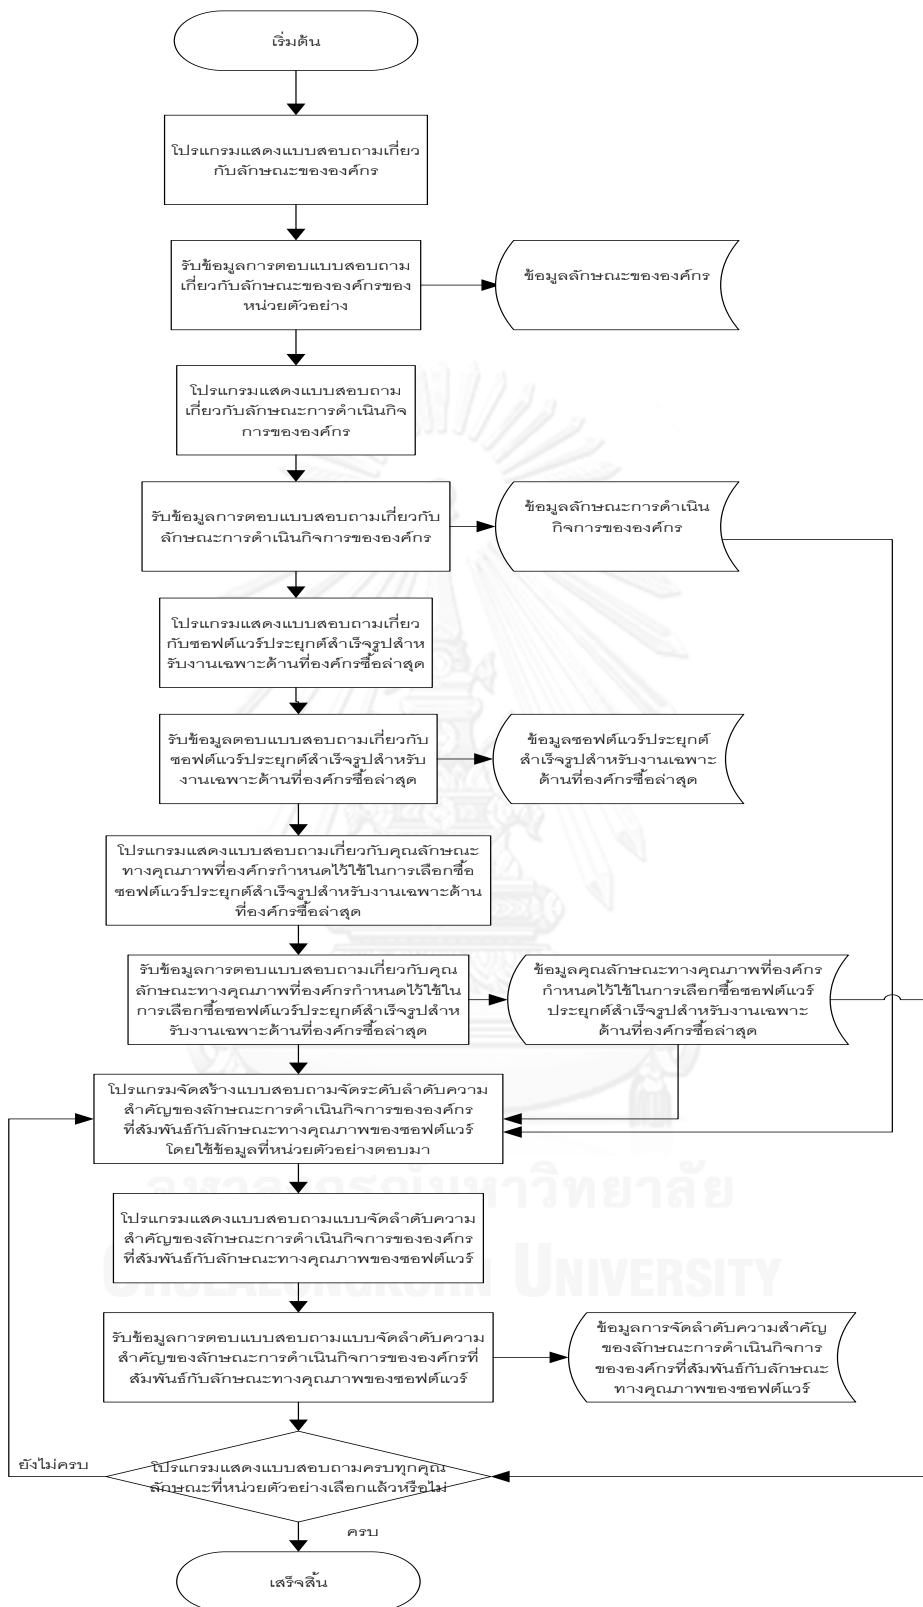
เริ่มต้น

โปรแกรมแสดงแบบสอบถามเกี่ยวกับลักษณะขององค์กร

รับข้อมูลการตอบแบบสอบถามเกี่ยวกับลักษณะขององค์กรของหน่วยตัวอย่าง

ข้อมูลลักษณะขององค์กร

โปรแกรมแสดงแบบสอบถามเกี่ยวกับลักษณะการดำเนินกิจการขององค์กร

รับข้อมูลการตอบแบบสอบถามเกี่ยวกับลักษณะการดำเนินกิจการขององค์กร

ข้อมูลลักษณะการดำเนินกิจการขององค์กร

โปรแกรมแสดงแบบสอบถามเกี่ยวกับซอฟต์แวร์ประยุกต์สำเร็จรูปสำหรับงานเฉพาะด้านที่องค์กรซื้อล่าสุด

รับข้อมูลตอบแบบสอบถามเกี่ยวกับซอฟต์แวร์ประยุกต์สำเร็จรูปสำหรับงานเฉพาะด้านที่องค์กรซื้อล่าสุด

ข้อมูลซอฟต์แวร์ประยุกต์สำเร็จรูปสำหรับงานเฉพาะด้านที่องค์กรซื้อล่าสุด

โปรแกรมแสดงแบบสอบถามเกี่ยวกับคุณลักษณะทางคุณภาพที่องค์กรกำหนดไว้ใช้ในการเลือกซื้อซอฟต์แวร์ประยุกต์สำเร็จรูปสำหรับงานเฉพาะด้านที่องค์กรซื้อล่าสุด

รับข้อมูลการตอบแบบสอบถามเกี่ยวกับคุณลักษณะทางคุณภาพที่องค์กรกำหนดไว้ใช้ในการเลือกซื้อซอฟต์แวร์ประยุกต์สำเร็จรูปสำหรับงานเฉพาะด้านที่องค์กรซื้อล่าสุด

ข้อมูลคุณลักษณะทางคุณภาพที่องค์กรกำหนดไว้ใช้ในการเลือกซื้อซอฟต์แวร์ประยุกต์สำเร็จรูปสำหรับงานเฉพาะด้านที่องค์กรซื้อล่าสุด

โปรแกรมจัดสร้างแบบสอบถามจัดระดับลำดับความสำคัญของลักษณะการดำเนินกิจการขององค์กรที่สัมพันธ์กับลักษณะทางคุณภาพของซอฟต์แวร์โดยใช้ข้อมูลที่หน่วยตัวอย่างตอบมา

โปรแกรมแสดงแบบสอบถามแบบจัดลำดับความสำคัญของลักษณะการดำเนินกิจการขององค์กรที่สัมพันธ์กับลักษณะทางคุณภาพของซอฟต์แวร์

รับข้อมูลการตอบแบบสอบถามแบบจัดลำดับความสำคัญของลักษณะการดำเนินกิจการขององค์กรที่สัมพันธ์กับลักษณะทางคุณภาพของซอฟต์แวร์

ข้อมูลการจัดลำดับความสำคัญของลักษณะการดำเนินกิจการขององค์กรที่สัมพันธ์กับลักษณะทางคุณภาพของซอฟต์แวร์

ยังไม่ครบ

โปรแกรมแสดงแบบสอบถามครบทุกคุณลักษณะที่หน่วยตัวอย่างเลือกแล้วหรือไม่

ครบ

เสร็จสิ้น

CHULALONGKORN UNIVERSITY